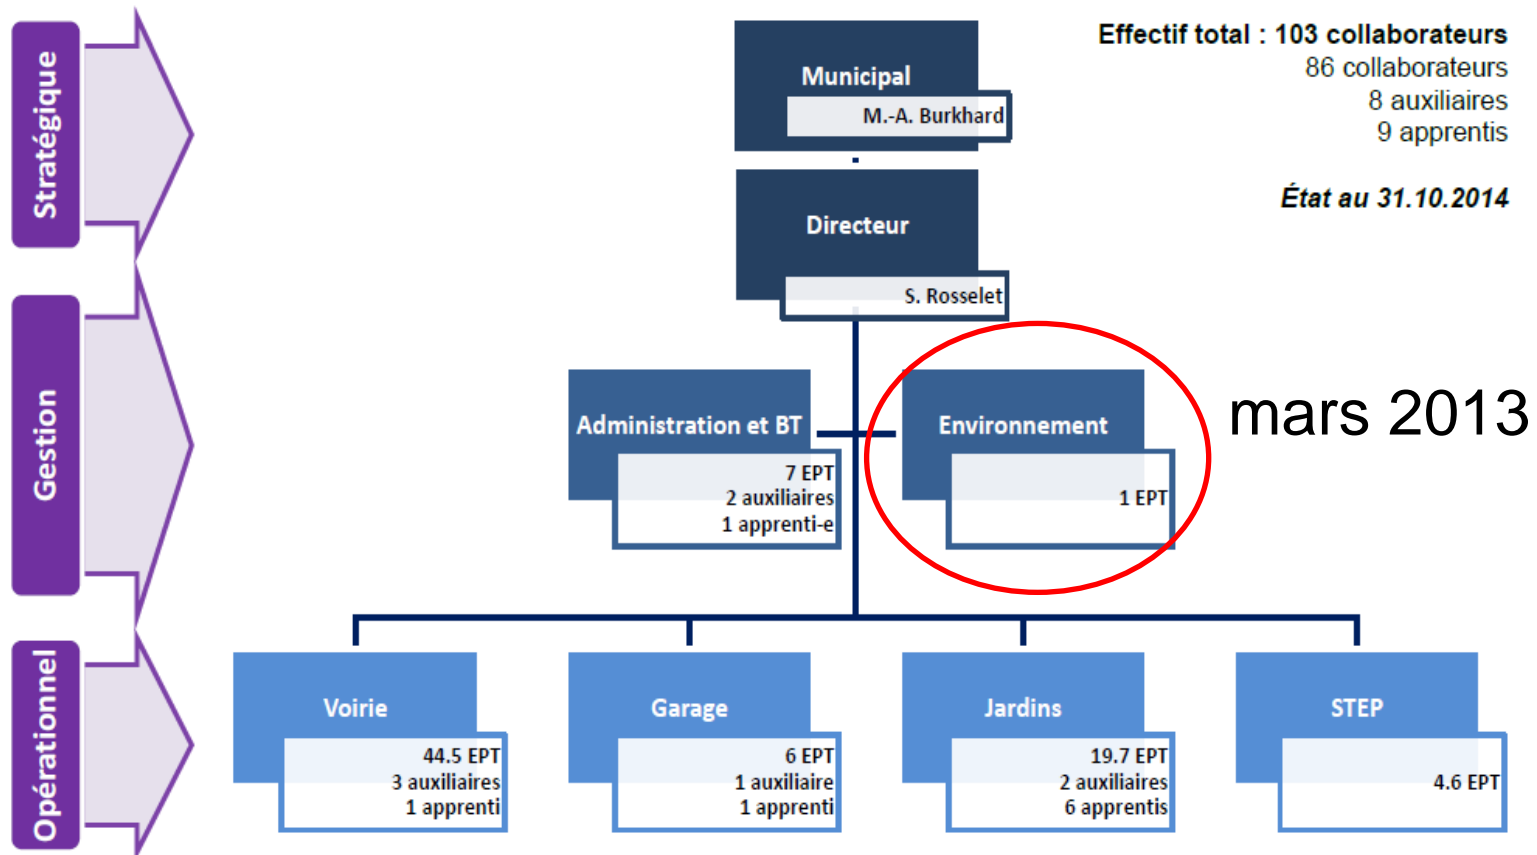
Stratégique

Gestion

Opérationnel

Municipal
M.-A. Burkhard

Directeur
S. Rosselet

Effectif total : 103 collaborateurs
86 collaborateurs
8 auxiliaires
9 apprentis

État au 31.10.2014

Administration et BT
7 EPT
2 auxiliaires
1 apprenti-e

Environnement
1 EPT

mars 2013

Voirie
44.5 EPT
3 auxiliaires
1 apprenti

Garage
6 EPT
1 auxiliaire
1 apprenti

Jardins
19.7 EPT
2 auxiliaires
6 apprentis

STEP
4.6 EPT